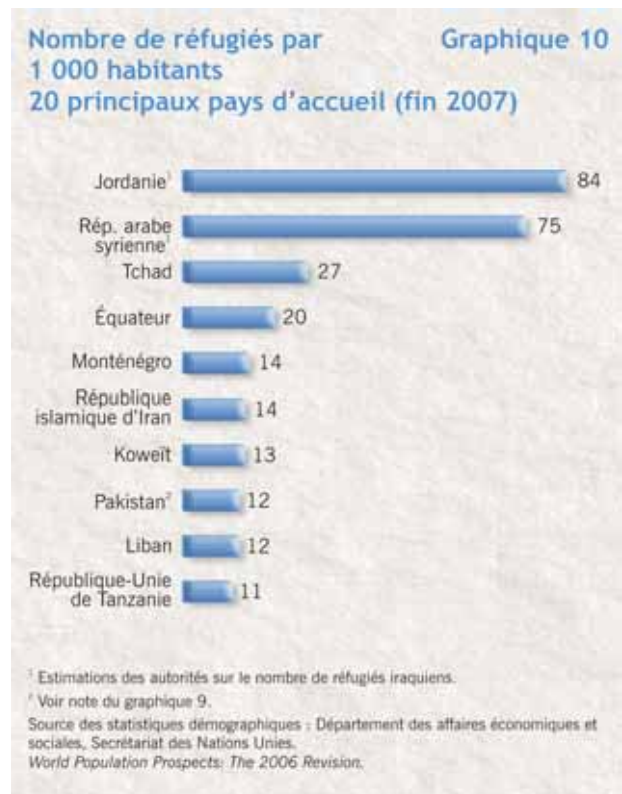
Nombre de réfugiés par 1 000 habitants 20 principaux pays d'accueil (fin 2007)

Graphique 10

Jordanie¹ 84

Rép. arabe syrienne¹ 75

Tchad 27

Équateur 20

Monténégro 14

République islamique d'Iran 14

Koweït 13

Pakistan² 12

Liban 12

République-Unie de Tanzanie 11

¹ Estimations des autorités sur le nombre de réfugiés iraquiens.

² Voir note du graphique 9.

Source des statistiques démographiques : Département des affaires économiques et sociales, Secrétariat des Nations Unies. World Population Prospects: The 2006 Revision.